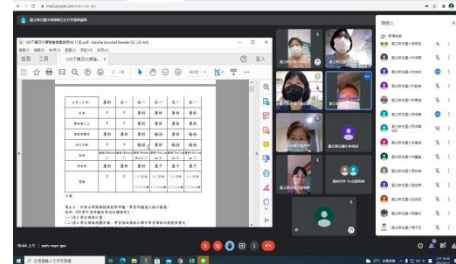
meet.google.com

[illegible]

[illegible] - Adobe Acrobat Reader DC (32-bit)

首頁 工具

| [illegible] | 書目 | 高一 | 高一 | 高一 | 高一 |
|---|---|---|---|---|---|
| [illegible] | 甲 | 甲 | 書目 | 書目 | 書目 |
| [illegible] | 甲 | 甲 | 書目 | 書目 | 書目 |
| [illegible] | 甲 | 甲 | 書目 | 書目 | 書目 |
| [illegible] | 甲 | 甲 | 書目 | 書目 | 書目 |
| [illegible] | 甲 | 甲 | 書目 | 書目 | 書目 |
| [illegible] | 甲 | 甲 | 書目 | 書目 | 書目 |

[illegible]

參與者

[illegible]

下午 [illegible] | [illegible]